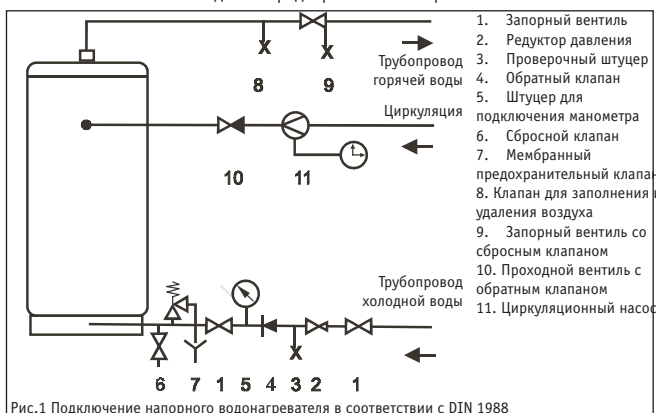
Трубопровод горячей воды

8 9

Циркуляция

10 11

Трубопровод холодной воды

6 7 1 5 4 3 2 1

1. Запорный вентиль
2. Редуктор давления
3. Проверочный штуцер
4. Обратный клапан
5. Штуцер для подключения манометра
6. Сбросной клапан
7. Мембранный предохранительный клапан
8. Клапан для заполнения и удаления воздуха
9. Запорный вентиль со сбросным клапаном
10. Проходной вентиль с обратным клапаном
11. Циркуляционный насос

Рис.1 Подключение напорного водонагревателя в соответствии с DIN 1988